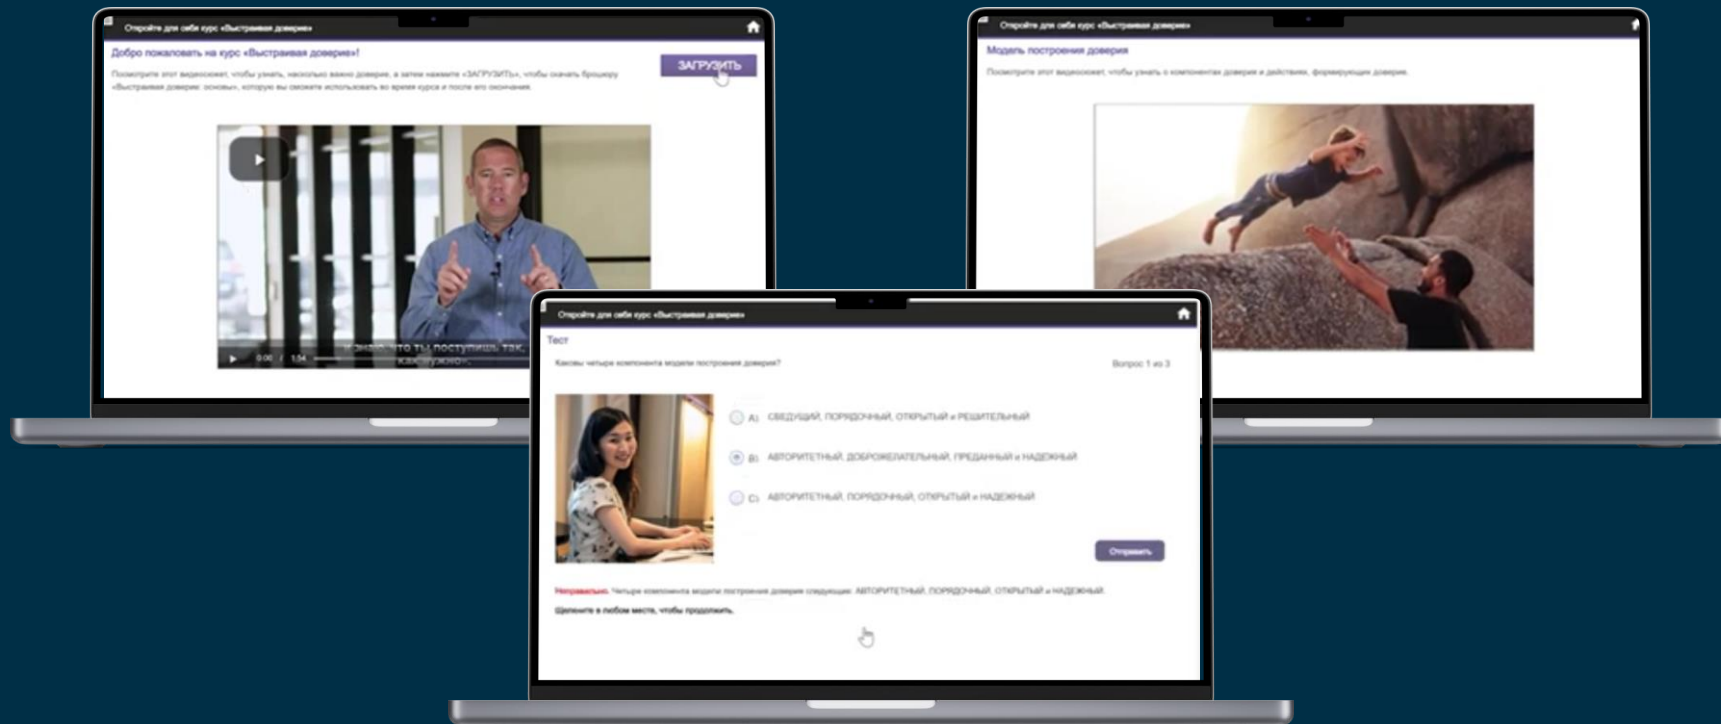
Откройте для себя курс «Выстраивая доверие»

Добро пожаловать на курс «Выстраивая доверие»!

ЗАГРУЗИТЬ

Посмотрите этот видеоролик, чтобы узнать, насколько важно доверие, а затем нажмите «ЗАГРУЗИТЬ», чтобы скачать брошюру «Выстраивая доверие: основы», которую вы сможете использовать во время курса и после его окончания.

...и знаю, что ты поступишь так, как нужно».

0:00 / 1:54

Откройте для себя курс «Выстраивая доверие»

Модель построения доверия

Посмотрите этот видеоролик, чтобы узнать о компонентах доверия и действиях, формирующих доверие.

Откройте для себя курс «Выстраивая доверие»

Тест

Каковы четыре компонента модели построения доверия?

Вопрос 1 из 3

A) СВЕДУЩИЙ, ПОРЯДОЧНЫЙ, ОТКРЫТЫЙ и РЕШИТЕЛЬНЫЙ

B) АВТОРИТЕТНЫЙ, ДОБРОЖЕЛАТЕЛЬНЫЙ, ПРЕДАННЫЙ и НАДЕЖНЫЙ

C) АВТОРИТЕТНЫЙ, ПОРЯДОЧНЫЙ, ОТКРЫТЫЙ и НАДЕЖНЫЙ

Отправить

Неправильно. Четыре компонента модели построения доверия следующие: АВТОРИТЕТНЫЙ, ПОРЯДОЧНЫЙ, ОТКРЫТЫЙ и НАДЕЖНЫЙ.

Щелкните в любом месте, чтобы продолжить.